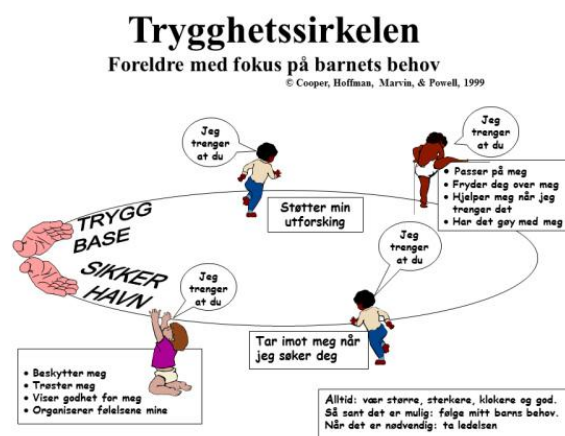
Trygghetssirkelen
Foreldre med fokus på barnets behov
© Cooper, Hoffman, Marvin, & Powell, 1999

Jeg trenger at du

Jeg trenger at du

• Passer på meg
• Fryder deg over meg
• Hjelper meg når jeg trenger det
• Har det gøy med meg

TRYGG BASE

Støtter min utforsking

SIKKER HAVN

Jeg trenger at du

Jeg trenger at du

Tar imot meg når jeg søker deg

• Beskytter meg
• Trøster meg
• Viser godhet for meg
• Organiserer følelsene mine

Alltid: vær større, sterkere, klokere og god.
Så sant det er mulig: følge mitt barns behov.
Når det er nødvendig: ta ledelsen